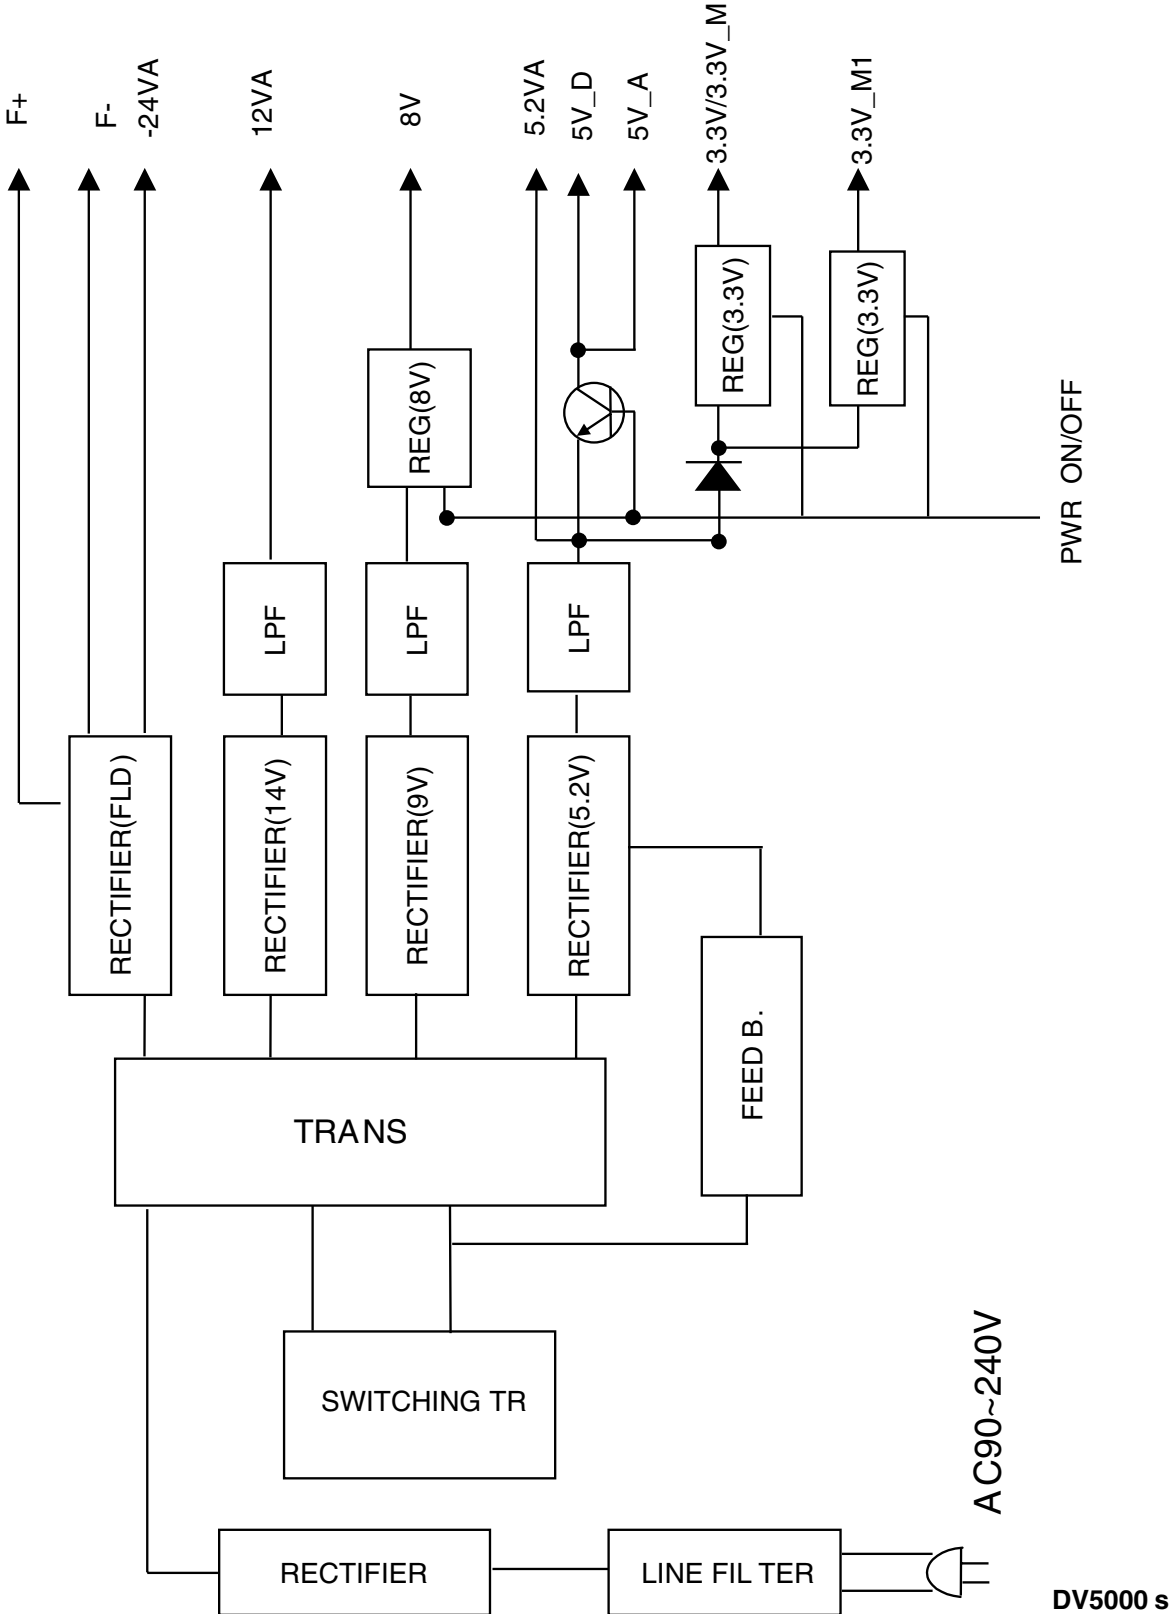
F+
F-
-24VA
12VA
8V
5.2VA
5V_D
5V_A
3.3V/3.3V_M
3.3V_M1

REG(3.3V)
REG(3.3V)
REG(8V)
PWR ON/OFF

LPF
LPF
LPF

RECTIFIER(FLD)
RECTIFIER(14V)
RECTIFIER(9V)
RECTIFIER(5.2V)
FEED B.

TRANS

SWITCHING TR

AC90~240V

RECTIFIER
LINE FIL TER

DV5000 s